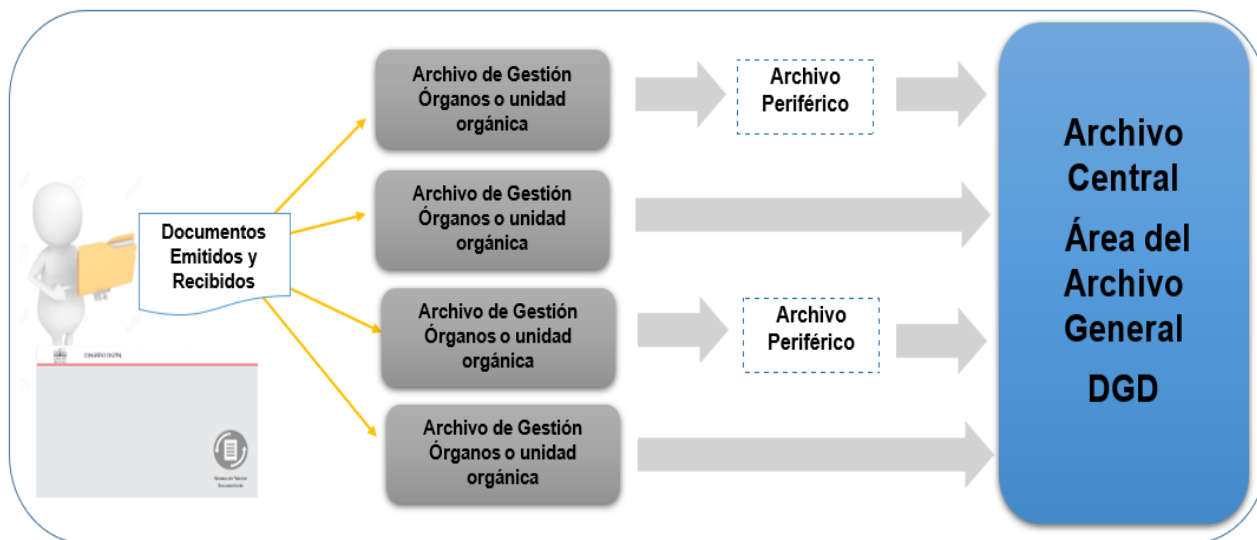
Documentos Emitidos y Recibidos

CONGRESO DIGITAL

Archivo de Gestión Órganos o unidad orgánica

Archivo Periférico

Archivo de Gestión Órganos o unidad orgánica

Archivo de Gestión Órganos o unidad orgánica

Archivo Periférico

Archivo de Gestión Órganos o unidad orgánica

Archivo Central

Área del Archivo General

DGD